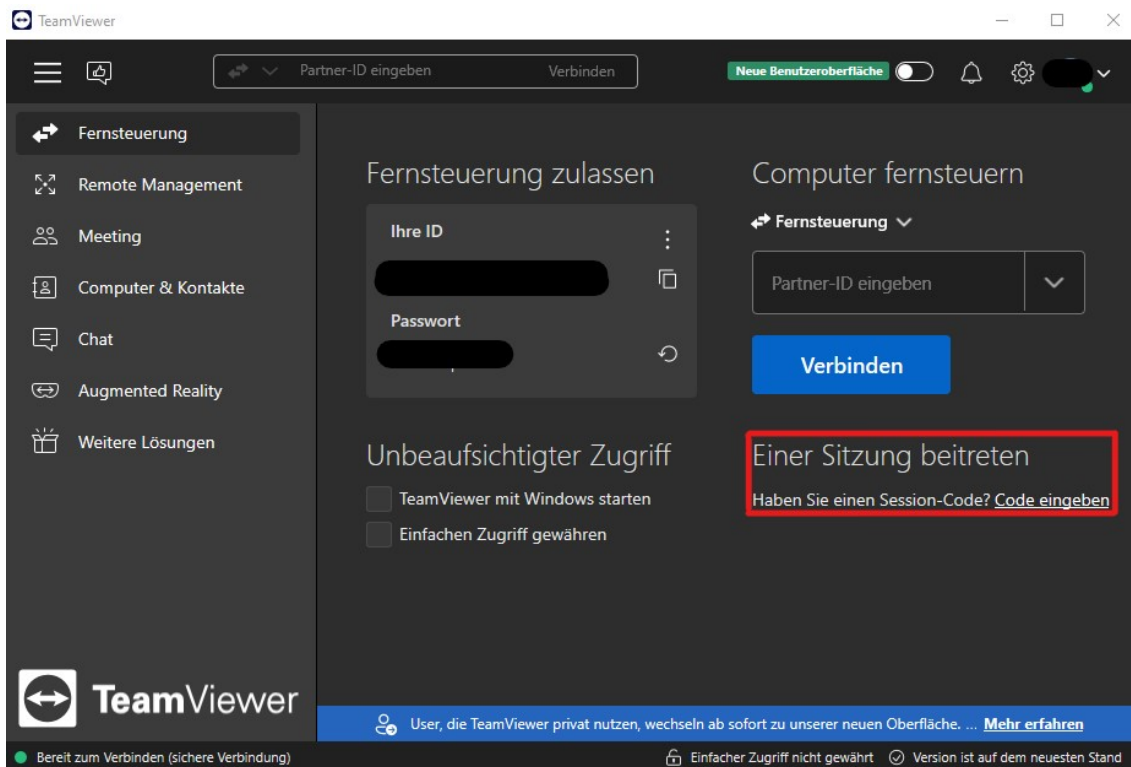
TeamViewer

Partner-ID eingeben Verbinden

Neue Benutzeroberfläche

Fernsteuerung

Remote Management

Meeting

Computer & Kontakte

Chat

Augmented Reality

Weitere Lösungen

Fernsteuerung zulassen

Ihre ID

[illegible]

Passwort

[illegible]

Unbeaufsichtigter Zugriff

TeamViewer mit Windows starten

Einfachen Zugriff gewähren

Computer fernsteuern

Fernsteuerung

Partner-ID eingeben

Verbinden

Einer Sitzung beitreten

Haben Sie einen Session-Code? Code eingeben

TeamViewer

User, die TeamViewer privat nutzen, wechseln ab sofort zu unserer neuen Oberfläche. ... Mehr erfahren

Bereit zum Verbinden (sichere Verbindung)

Einfacher Zugriff nicht gewährt

Version ist auf dem neuesten Stand